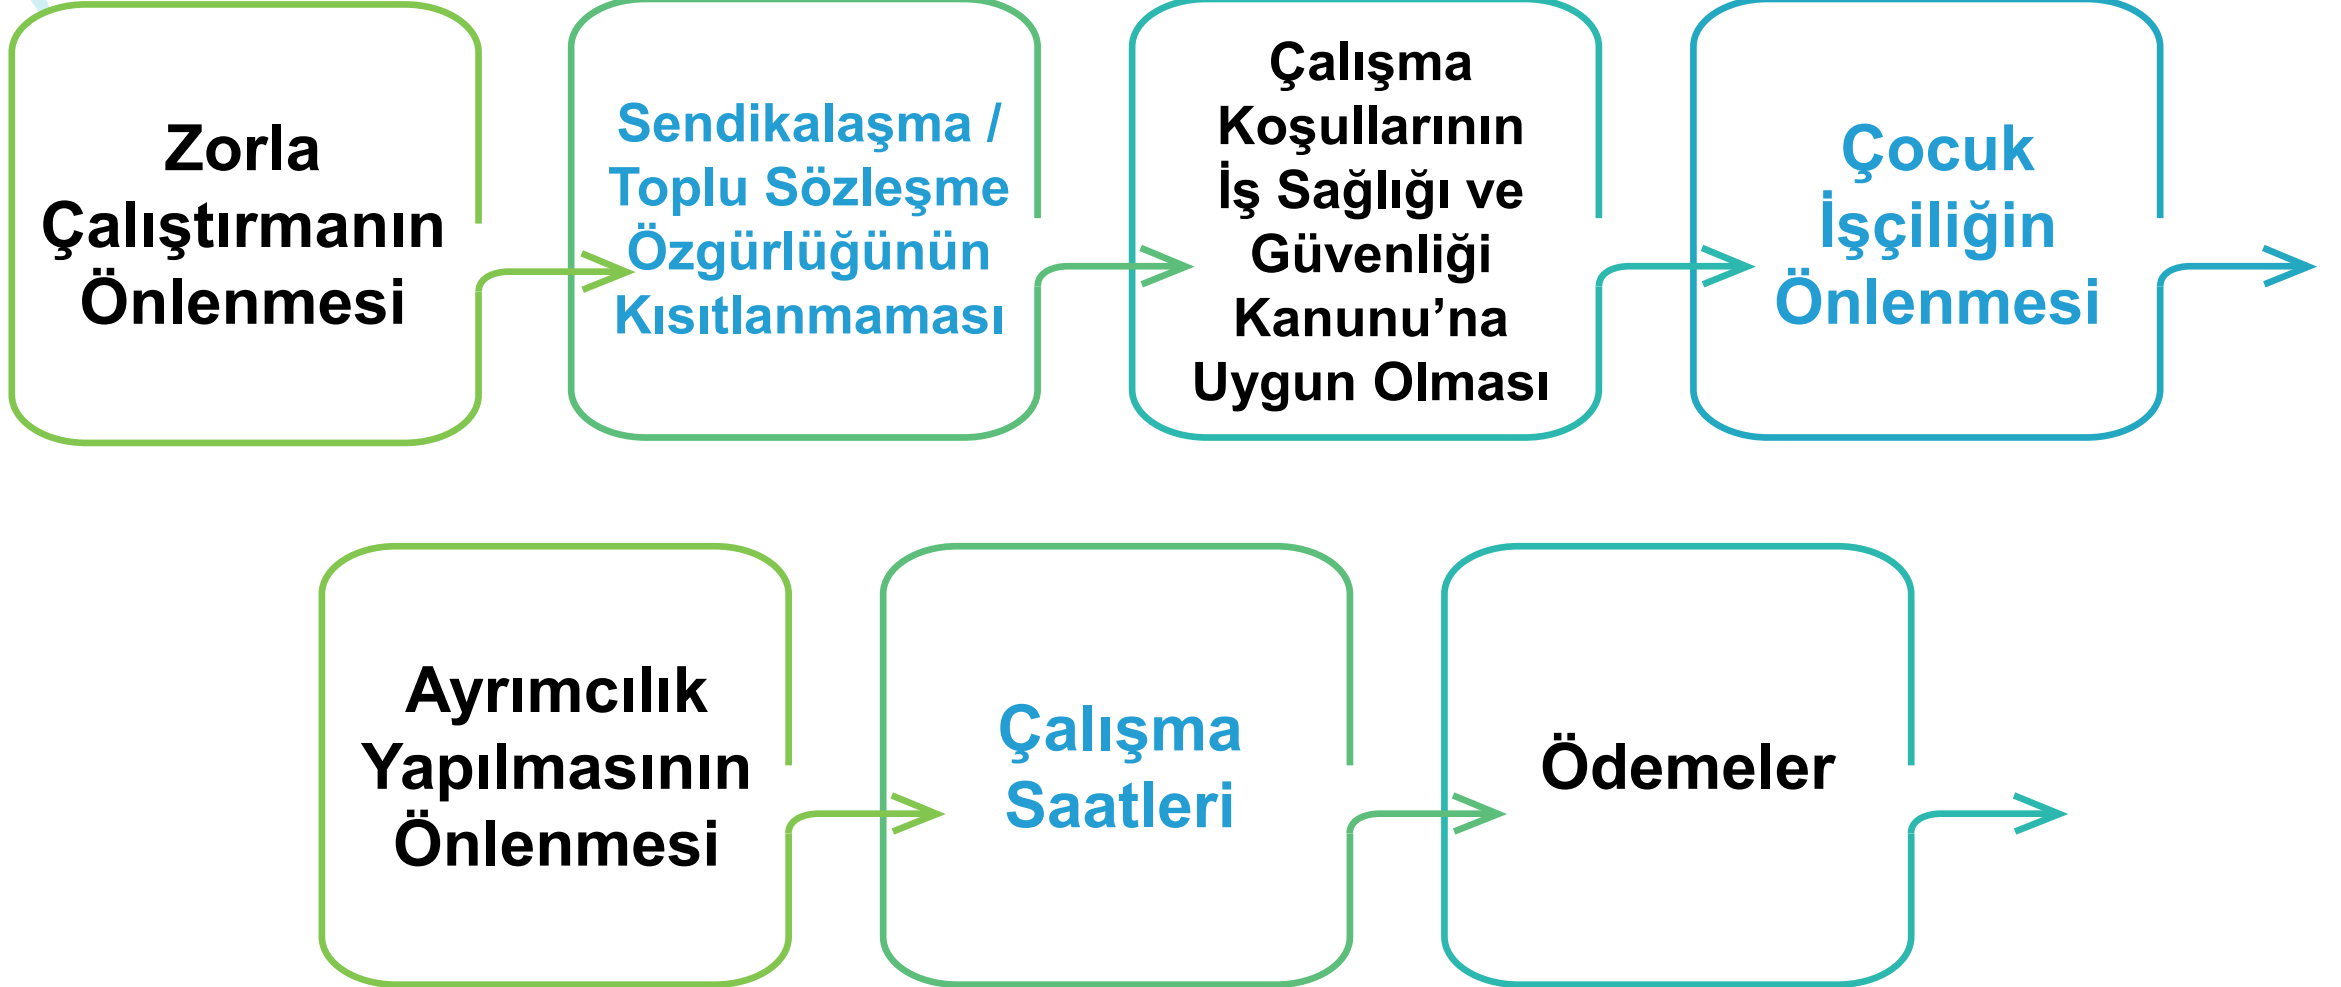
Zorla Çalıştırmanın Önlenmesi

Sendikalaşma / Toplu Sözleşme Özgürlüğünün Kısıtlanmaması

Çalışma Koşullarının İş Sağlığı ve Güvenliği Kanunu'na Uygun Olması

Çocuk İşçiliğin Önlenmesi

Ayrımcılık Yapılmasının Önlenmesi

Çalışma Saatleri

Ödemeler